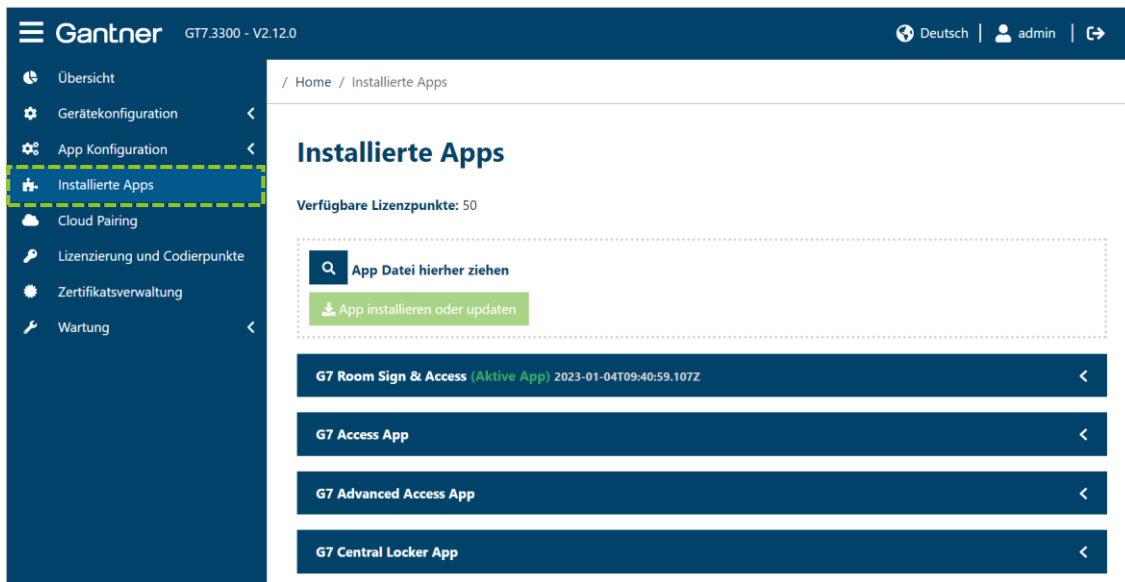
Gantner GT7.3300 - V2.12.0

Deutsch | admin

Übersicht
Gerätekonfiguration
App Konfiguration
Installierte Apps
Cloud Pairing
Lizenzierung und Codierpunkte
Zertifikatsverwaltung
Wartung

/ Home / Installierte Apps

Installierte Apps

Verfügbare Lizenzpunkte: 50

App Datei hierher ziehen

App installieren oder updaten

G7 Room Sign & Access (Aktive App) 2023-01-04T09:40:59.107Z

G7 Access App

G7 Advanced Access App

G7 Central Locker App